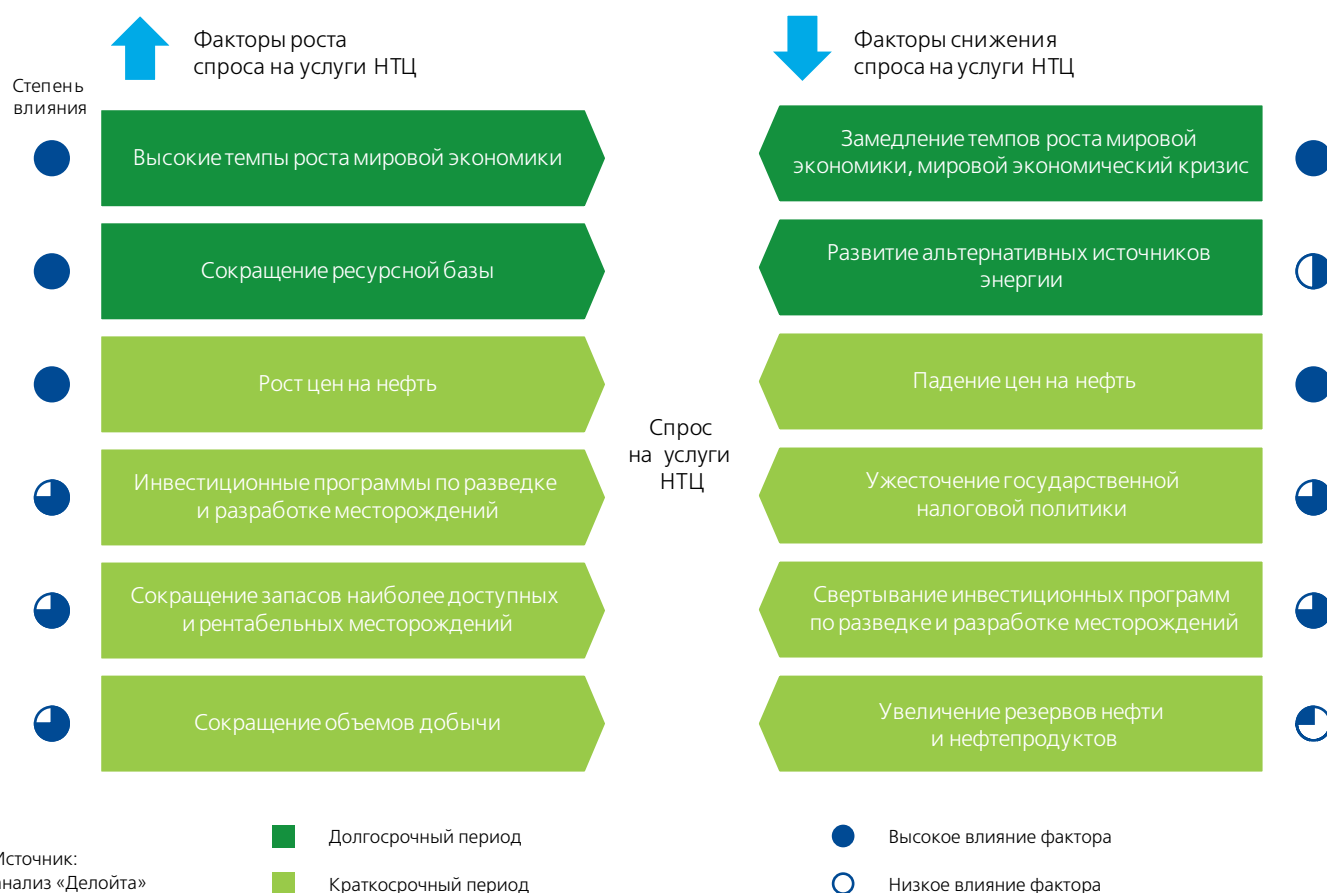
Факторы роста спроса на услуги НТЦ

Факторы снижения спроса на услуги НТЦ

Степень влияния

Высокие темпы роста мировой экономики

Сокращение ресурсной базы

Рост цен на нефть

Инвестиционные программы по разведке и разработке месторождений

Сокращение запасов наиболее доступных и рентабельных месторождений

Сокращение объемов добычи

Спрос на услуги НТЦ

Замедление темпов роста мировой экономики, мировой экономический кризис

Развитие альтернативных источников энергии

Падение цен на нефть

Ужесточение государственной налоговой политики

Свертывание инвестиционных программ по разведке и разработке месторождений

Увеличение резервов нефти и нефтепродуктов

Источник: анализ «Делойта»

Долгосрочный период

Краткосрочный период

Высокое влияние фактора

Низкое влияние фактора